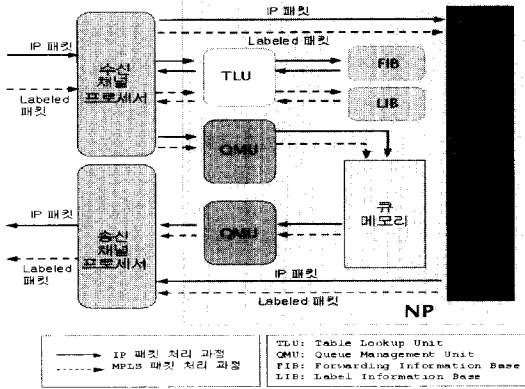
IP 패킷

Labeled 패킷

IP 패킷

수신 채널 프로세서

TLU

FIB

Labeled 패킷

LIB

QMU

IP 패킷

송신 채널 프로세서

QMU

큐 메모리

Labeled 패킷

IP 패킷

Labeled 패킷

NP

IP 패킷 처리 과정
MPLS 패킷 처리 과정

TLU: Table Lookup Unit
QMU: Queue Management Unit
FIB: Forwarding Information Base
LIB: Label Information Base